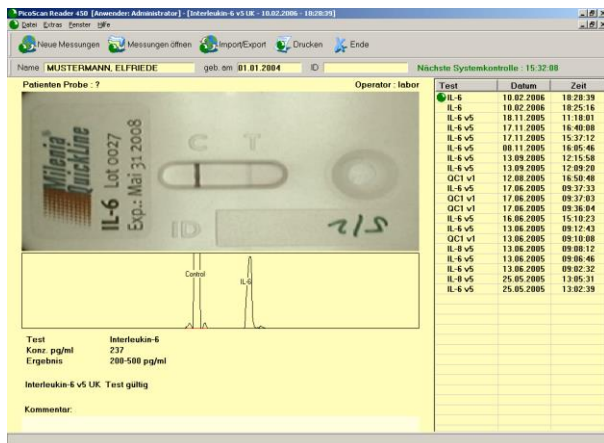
PicoScan Reader 450 [Anwender: Administrator] - [Interleukin-6 v5 UK - 10.02.2006 - 18:28:39]

Datei Extras Fenster Hilfe

Neue Messungen | Messungen öffnen | Import/Export | Drucken | Ende

Name MUSTERMANN, ELFRIEDE geb. am 01.01.2004 ID

Nächste Systemkontrolle : 15:32:08

Patienten Probe : ?

Operator : labor

Milenia QuickLine IL-6 Lot 0027 Exp.: Mai 31.2008

C T

ID 2/5

Control

IL-6

Test Interleukin-6
Konz. pg/ml 237
Ergebnis 200-500 pg/ml

Interleukin-6 v5 UK Test gültig

Kommentar:

| Test | Datum | Zeit |
|---|---|---|
| IL-6 | 10.02.2006 | 18:28:39 |
| IL-6 | 10.02.2006 | 18:25:16 |
| IL-6 v5 | 18.11.2005 | 11:18:01 |
| IL-6 v5 | 17.11.2005 | 16:40:08 |
| IL-6 v5 | 17.11.2005 | 15:37:12 |
| IL-6 v5 | 08.11.2005 | 16:05:46 |
| IL-6 v5 | 13.09.2005 | 12:15:58 |
| IL-6 v5 | 13.09.2005 | 12:09:20 |
| QC1 v1 | 12.08.2005 | 16:50:48 |
| IL-6 v5 | 17.06.2005 | 09:37:33 |
| QC1 v1 | 17.06.2005 | 09:37:03 |
| QC1 v1 | 17.06.2005 | 09:36:04 |
| IL-6 v5 | 16.06.2005 | 15:10:23 |
| IL-6 v5 | 13.06.2005 | 09:12:43 |
| QC1 v1 | 13.06.2005 | 09:10:08 |
| IL-8 v5 | 13.06.2005 | 09:08:12 |
| IL-6 v5 | 13.06.2005 | 09:06:46 |
| IL-6 v5 | 13.06.2005 | 09:02:32 |
| IL-8 v5 | 25.05.2005 | 13:05:31 |
| IL-6 v5 | 25.05.2005 | 13:02:39 |